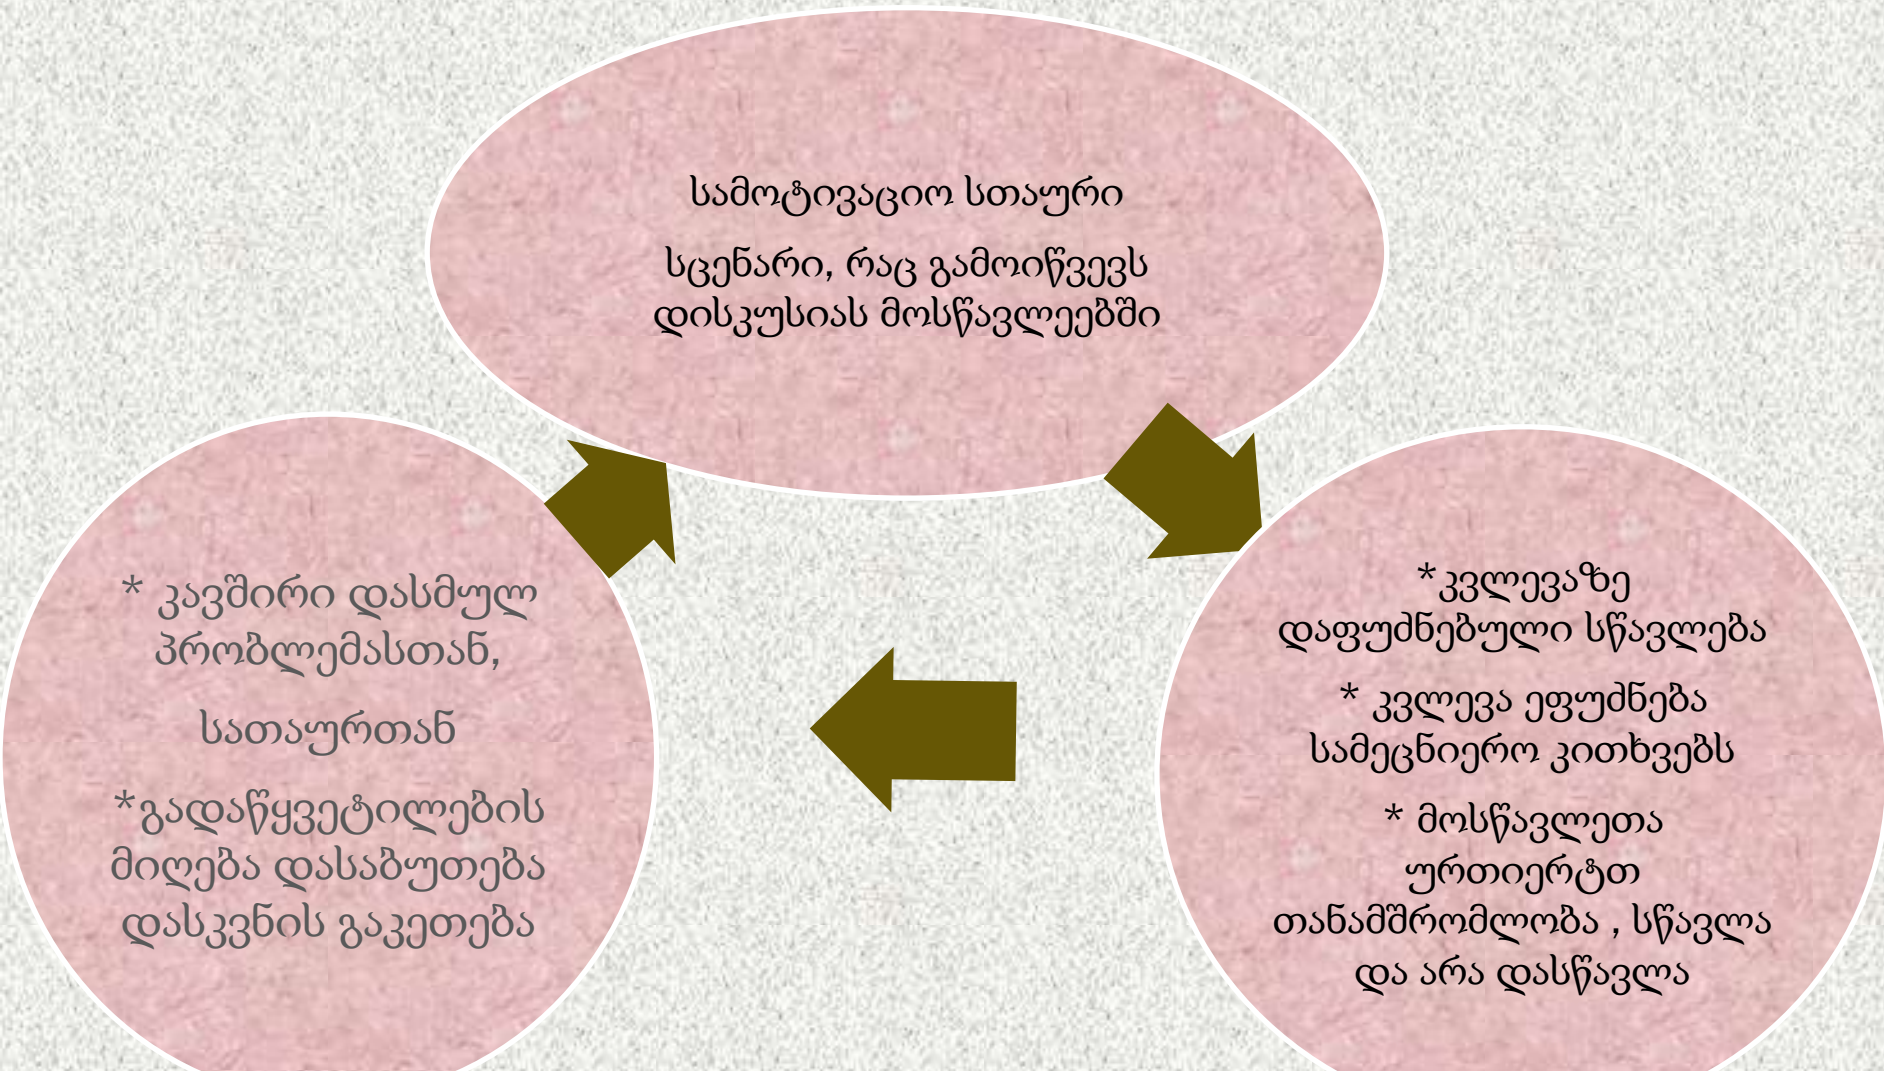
სამოტივაციო სთაური

სცენარი, რაც გამოიწვევს დისკუსიას მოსწავლეებში

*კვლევაზე დაფუძნებული სწავლება

* კვლევა ეფუძნება სამეცნიერო კითხვებს

* მოსწავლეთა ურთიერტთ თანამშრომლობა , სწავლა და არა დასწავლა

* კავშირი დასმულ პრობლემასთან,

სათაურთან

*გადაწყვეტილების მიღება დასაბუთება დასკვნის გაკეთება